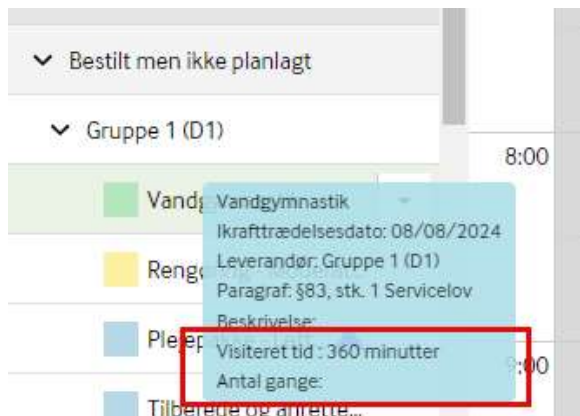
Bestilt men ikke planlagt

Gruppe 1 (D1)

8:00

Vandg

Rengø

Pleje

Tilberede og anrette...

Vandgymnastik
Ikrafttrædelsesdato: 08/08/2024
Leverandør: Gruppe 1 (D1)
Paragraf: §83, stk. 1 Servicelov
Beskrivelse:
Visiteret tid : 360 minutter
Antal gange:

9:00